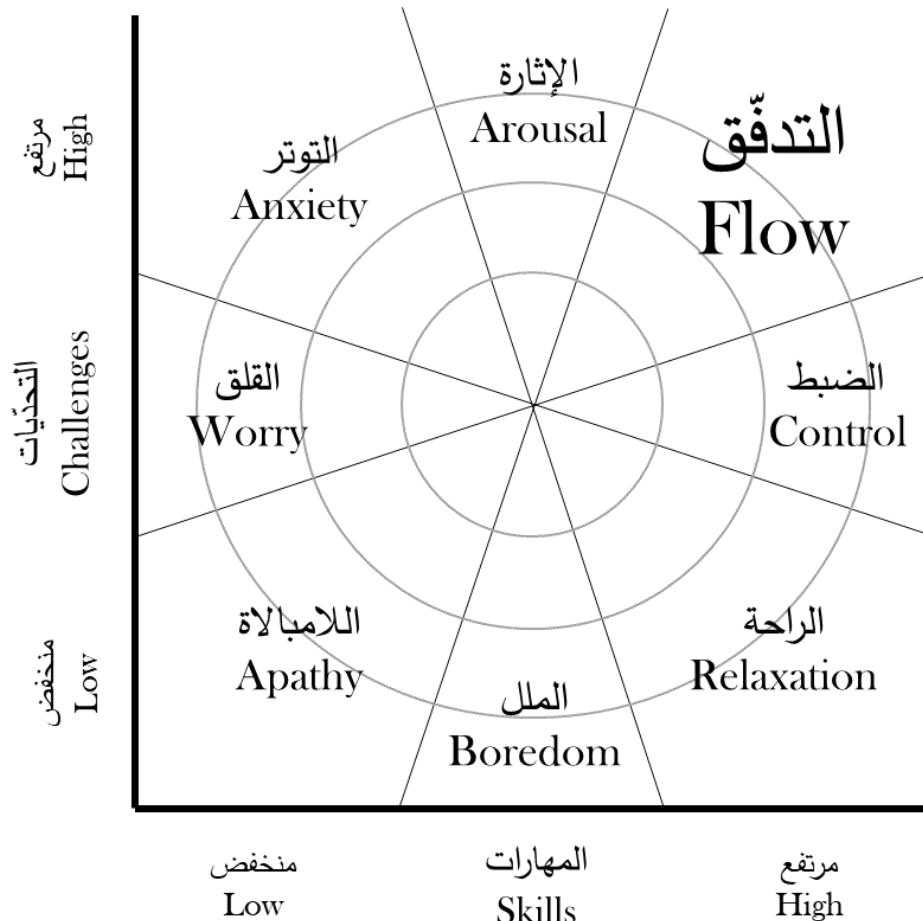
مرتفع
High

التحدّيات
Challenges

منخفض
Low

الإثارة
Arousal

التدفّق
Flow

التوتر
Anxiety

القلق
Worry

الضبط
Control

اللامبالاة
Apathy

الراحة
Relaxation

الملل
Boredom

منخفض
Low

المهارات
Skills

مرتفع
High